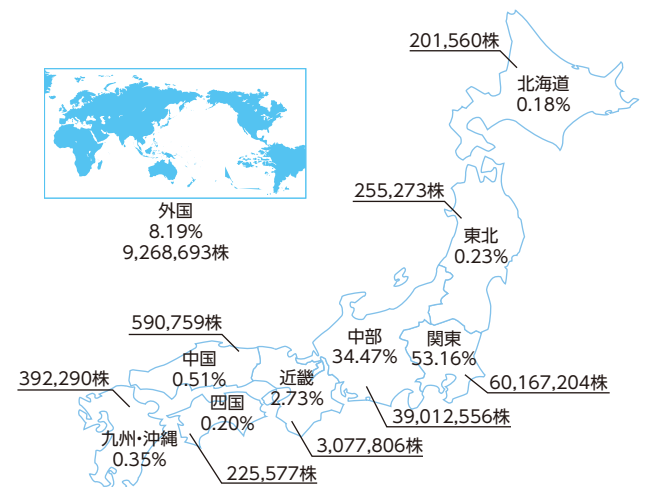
201,560株
北海道
0.18%

外国
8.19%
9,268,693株

255,273株
東北
0.23%

590,759株
中国
0.51%

中部
34.47%

関東
53.16%

392,290株

近畿
2.73%

60,167,204株

四国
0.20%

39,012,556株

九州・沖縄
0.35%

3,077,806株

225,577株